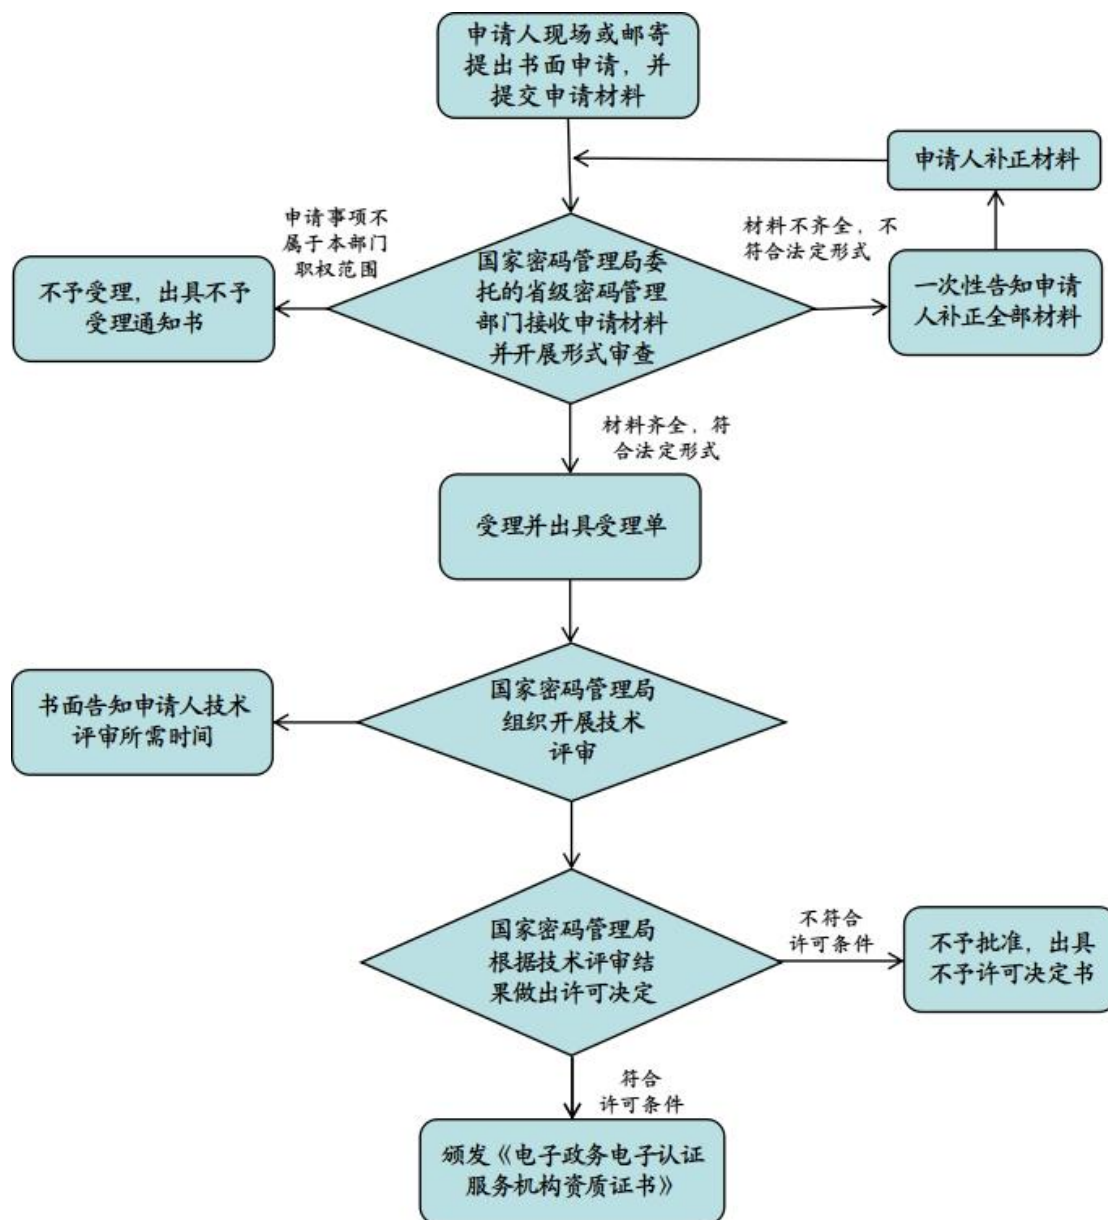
申请人现场或邮寄提出书面申请，并提交申请材料

申请人补正材料

申请事项不属于本部门职权范围

材料不齐全，不符合法定形式

不予受理，出具不予受理通知书

国家密码管理局委托的省级密码管理部门接收申请材料并开展形式审查

一次性告知申请人补正全部材料

材料齐全，符合法定形式

受理并出具受理单

书面告知申请人技术评审所需时间

国家密码管理局组织开展技术评审

国家密码管理局根据技术评审结果做出许可决定

不符合许可条件

不予批准，出具不予许可决定书

符合许可条件

颁发《电子政务电子认证服务机构资质证书》